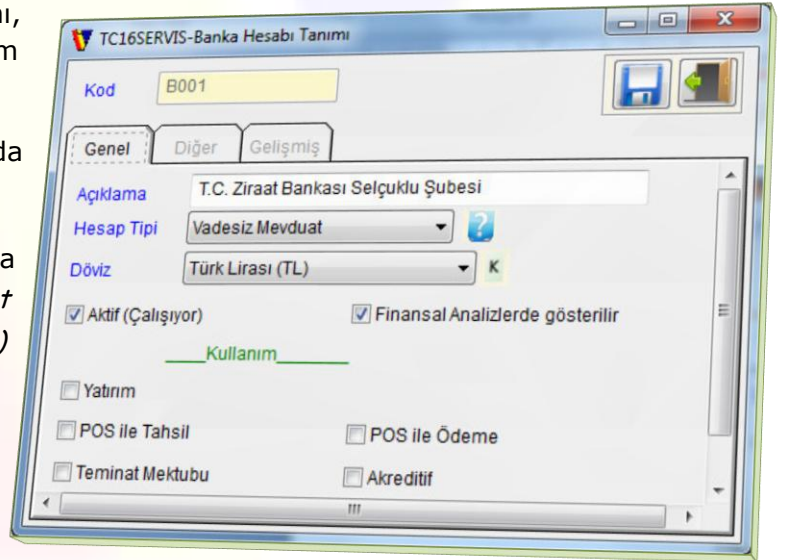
ıl,
m

da

a
t
)

TC16SERVIS-Banka Hesabı Tanımı

Kod B001

Genel Diğer Gelişmiş

Açıklama T.C. Ziraat Bankası Selçuklu Şubesi

Hesap Tipi Vadesiz Mevduat

Döviz Türk Lirası (TL) K

Aktif (Çalışıyor)

Finansal Analizlerde gösterilir

\_\_\_\_Kullanım\_\_\_\_\_\_\_

Yatırım

POS ile Tahsil

POS ile Ödeme

Teminat Mektubu

Akreditif